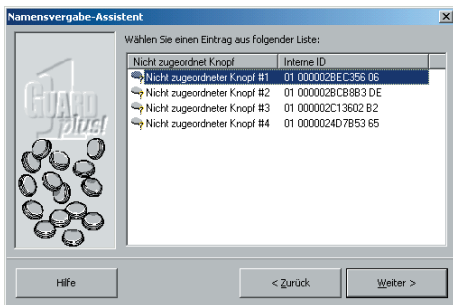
Namensvergabe-Assistent

GUARD plus!

Wählen Sie einen Eintrag aus folgender Liste:

| Nicht zugeordnet Knopf | Interne ID |
|---|---|
| Nicht zugeordneter Knopf #1 | 01 000002BEC356 06 |
| Nicht zugeordneter Knopf #2 | 01 000002BCB8B3 DE |
| Nicht zugeordneter Knopf #3 | 01 000002C13602 B2 |
| Nicht zugeordneter Knopf #4 | 01 0000024D7B53 65 |

Hilfe

< Zurück

Weiter >